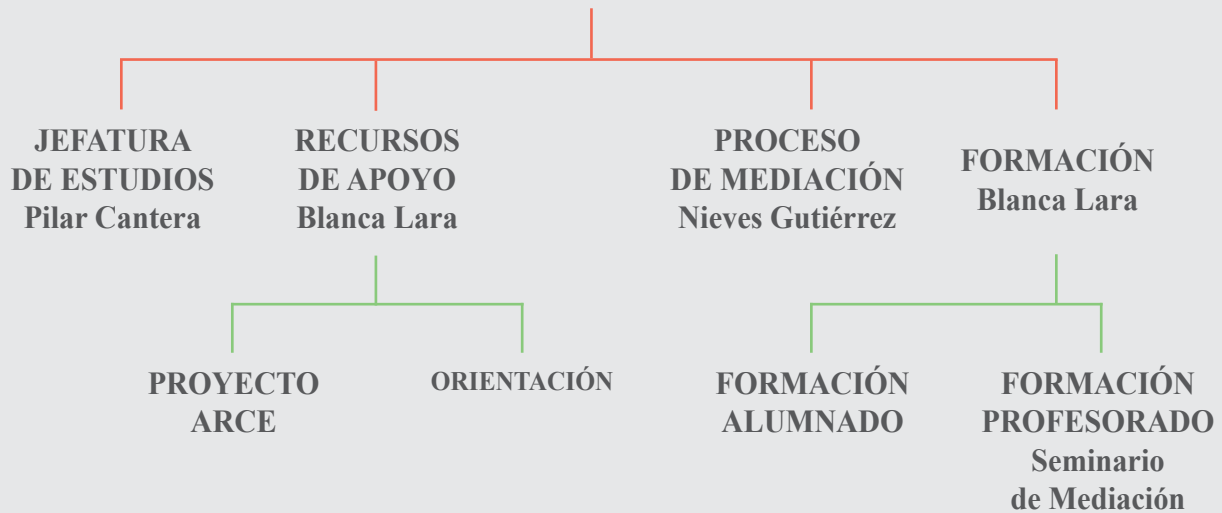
JEFATURA DE ESTUDIOS
Pilar Cantera

RECURSOS DE APOYO
Blanca Lara

PROCESO DE MEDIACIÓN
Nieves Gutiérrez

FORMACIÓN
Blanca Lara

PROYECTO ARCE

ORIENTACIÓN

FORMACIÓN ALUMNADO

FORMACIÓN PROFESORADO
Seminario de Mediación